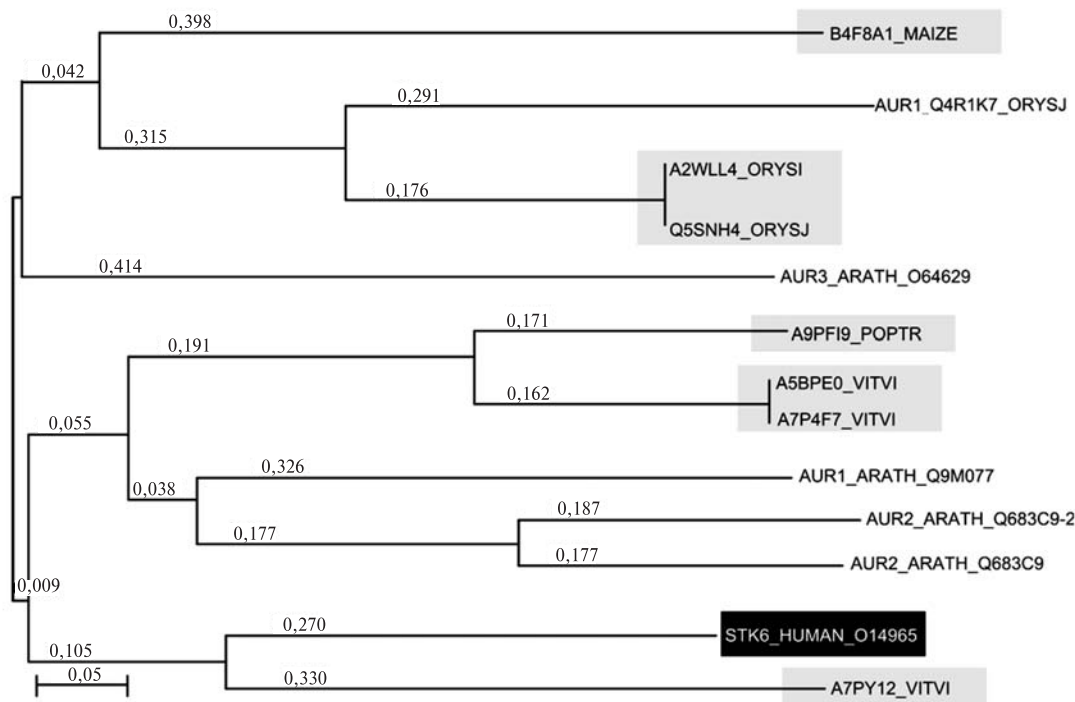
0,398
B4F8A1_MAIZE
0,042
0,291
AUR1_Q4R1K7_ORYSJ
0,315
A2WLL4_ORYSI
0,176
Q5SNH4_ORYSJ
0,414
AUR3_ARATH_O64629
0,171
A9PFI9_POPTR
0,191
A5BPE0_VITVI
0,162
0,055
A7P4F7_VITVI
0,326
AUR1_ARATH_Q9M077
0,038
0,187
AUR2_ARATH_Q683C9-2
0,177
0,177
AUR2_ARATH_Q683C9
0,009
0,270
STK6_HUMAN_O14965
0,105
0,05
0,330
A7PY12_VITVI